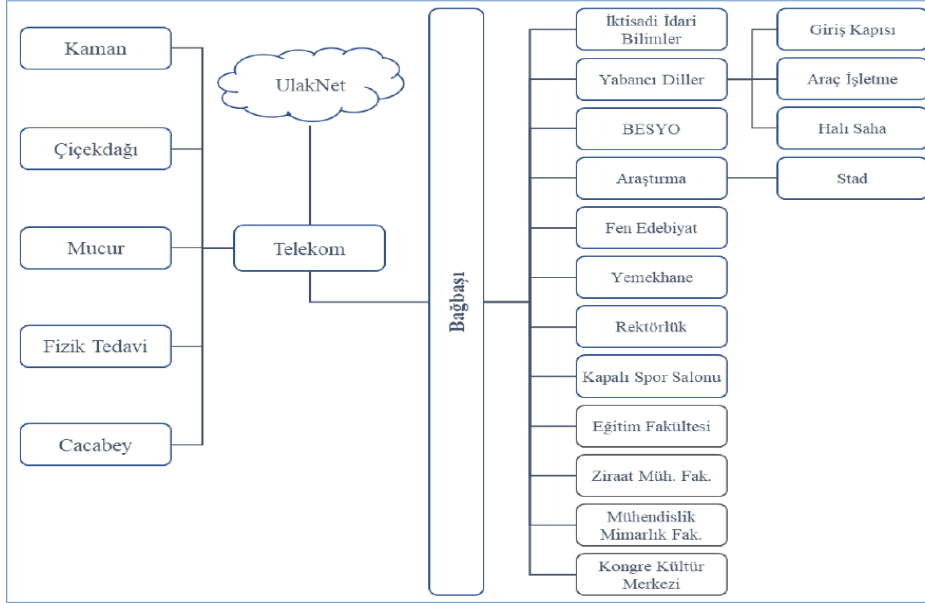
Kaman

Çiçekdağı

Mucur

Fizik Tedavi

Cacabey

UlakNet

Telekom

Bağbaşı

İktisadi İdari Bilimler

Yabancı Diller

BESYO

Araştırma

Fen Edebiyat

Yemekhane

Rektörlük

Kapalı Spor Salonu

Eğitim Fakültesi

Ziraat Müh. Fak.

Mühendislik Mimarlık Fak.

Kongre Kültür Merkezi

Giriş Kapısı

Araç İşletme

Halı Saha

Stad